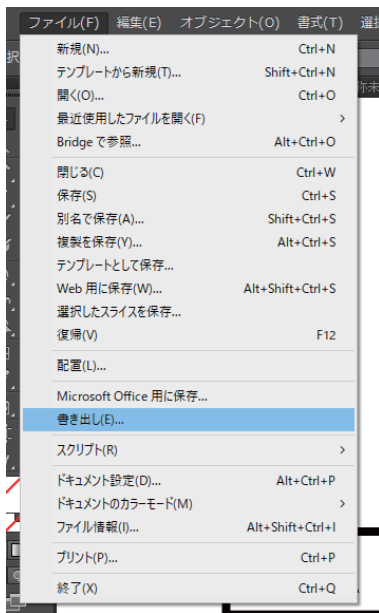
ファイル(F) 編集(E) オブジェクト(O) 書式(T) 選

新規(N)... Ctrl+N
テンプレートから新規(T)... Shift+Ctrl+N
開く(O)... Ctrl+O
最近使用したファイルを開く(F) >
Bridge で参照... Alt+Ctrl+O

閉じる(C) Ctrl+W
保存(S) Ctrl+S
別名で保存(A)... Shift+Ctrl+S
複製を保存(Y)... Alt+Ctrl+S
テンプレートとして保存...
Web 用に保存(W)... Alt+Shift+Ctrl+S
選択したスライスを保存...
復帰(V) F12

配置(L)...

Microsoft Office 用に保存...
書き出し(E)...

スクリプト(R) >

ドキュメント設定(D)... Alt+Ctrl+P
ドキュメントのカラーモード(M) >
ファイル情報(I)... Alt+Shift+Ctrl+I

プリント(P)... Ctrl+P

終了(X) Ctrl+Q